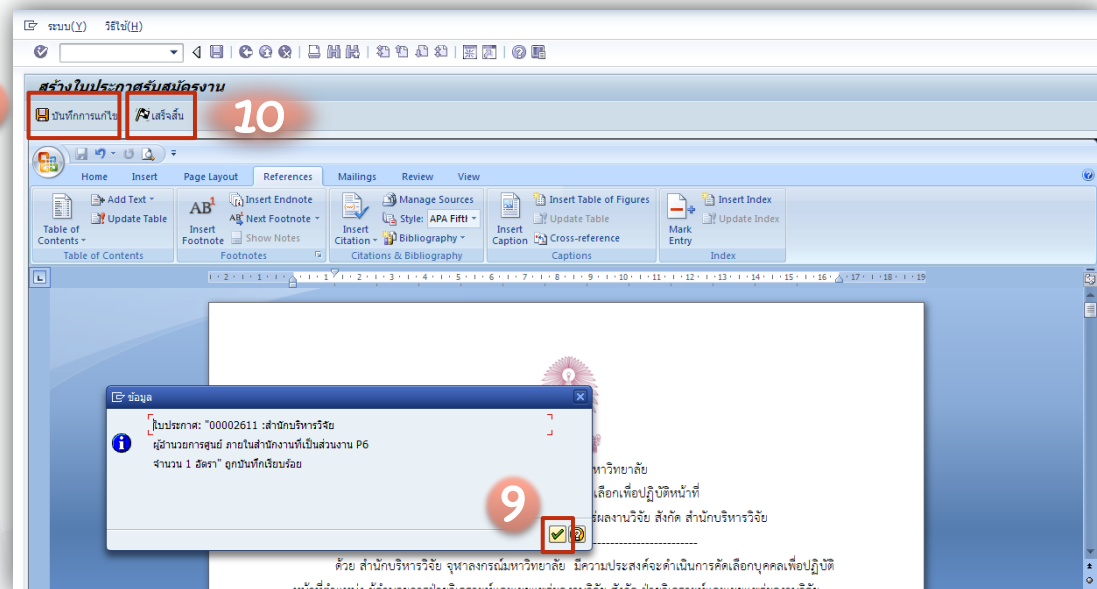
ระบบ(Y) วิธีใช้(H)

สร้างใบประกาศรับสมัครงาน

บันทึกการแก้ไข เสร็จสิ้น 10

Home Insert Page Layout References Mailings Review View

Table of Contents Add Text Update Table Table of Contents

Insert Footnote Insert Endnote Next Footnote Show Notes Footnotes

Insert Citation Manage Sources Style: APA Fifth Bibliography Citations & Bibliography

Insert Caption Insert Table of Figures Update Table Cross-reference Captions

Mark Entry Insert Index Update Index Index

ข้อมูล

ใบประกาศ: "00002611 :สำนักบริหารวิจัย
ผู้อำนวยการศูนย์ ภายในสำนักงานที่เป็นส่วนงาน P6
จำนวน 1 อัตรา" ถูกบันทึกเรียบร้อย

9

หาวิทยาลัย
เลือกเพื่อปฏิบัติหน้าที่
ร์ผลงานวิจัย สังกัด สำนักบริหารวิจัย

ด้วย สำนักบริหารวิจัย จุฬาลงกรณ์มหาวิทยาลัย มีความประสงค์จะดำเนินการคัดเลือกบุคคลเพื่อปฏิบัติ
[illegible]